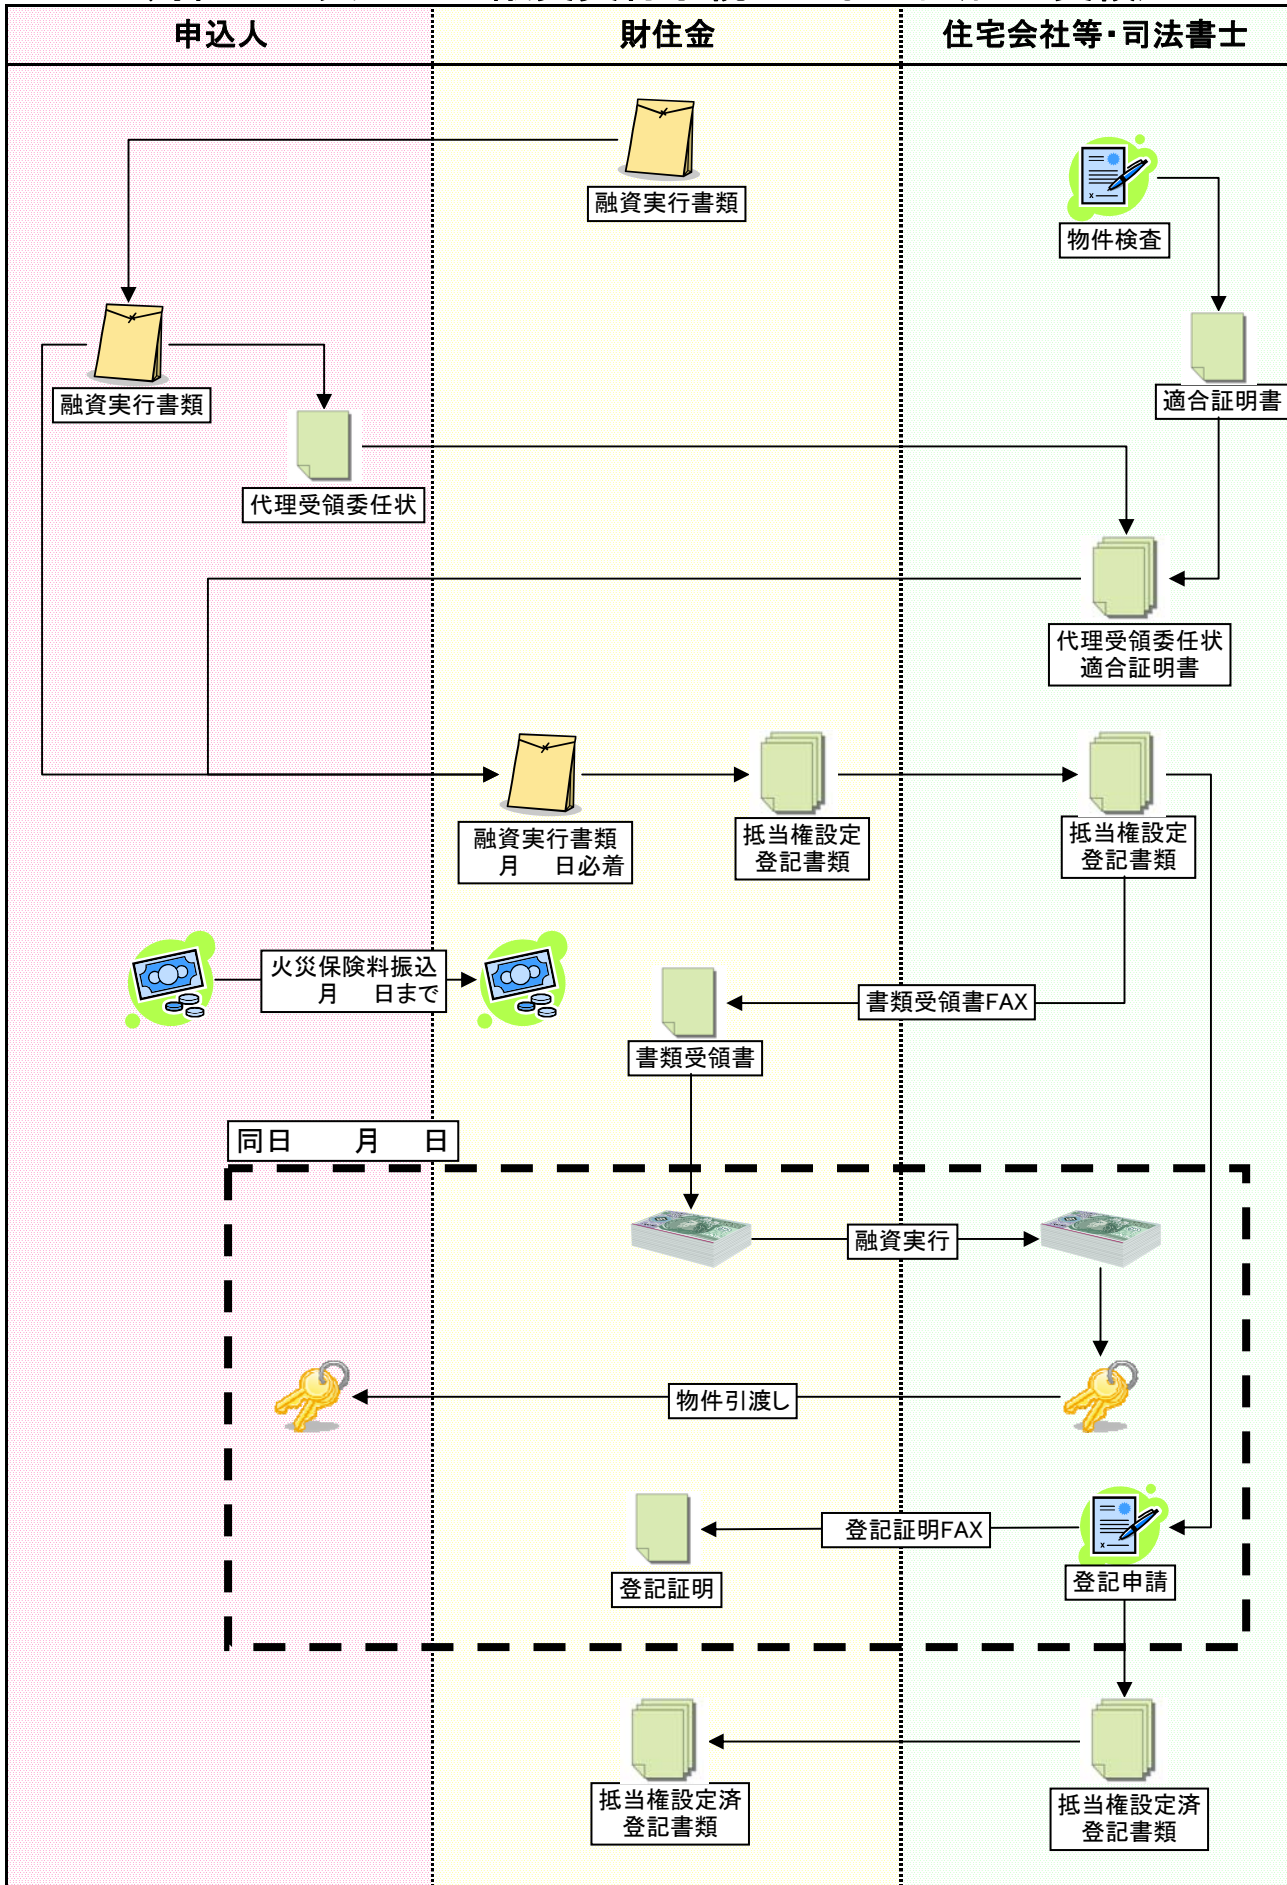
申込人

財住金

住宅会社等･司法書士

融資実行書類

物件検査

融資実行書類

適合証明書

代理受領委任状

代理受領委任状
適合証明書

融資実行書類
月　　日必着

抵当権設定
登記書類

抵当権設定
登記書類

火災保険料振込
月　　日まで

書類受領書FAX

書類受領書

同日　　　月　　日

融資実行

物件引渡し

登記証明FAX

登記証明

登記申請

抵当権設定済
登記書類

抵当権設定済
登記書類